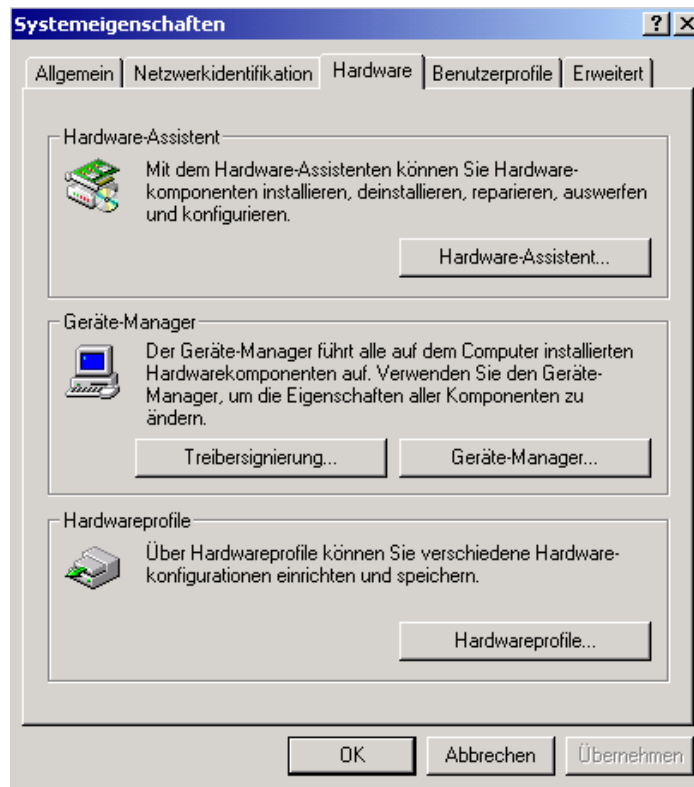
Systemeigenschaften

?

Allgemein | Netzwerkidentifikation | Hardware | Benutzerprofile | Erweitert

Hardware-Assistent

Mit dem Hardware-Assistenten können Sie Hardwarekomponenten installieren, deinstallieren, reparieren, auswerfen und konfigurieren.

Hardware-Assistent...

Geräte-Manager

Der Geräte-Manager führt alle auf dem Computer installierten Hardwarekomponenten auf. Verwenden Sie den Geräte-Manager, um die Eigenschaften aller Komponenten zu ändern.

Treibersignierung...

Geräte-Manager...

Hardwareprofile

Über Hardwareprofile können Sie verschiedene Hardwarekonfigurationen einrichten und speichern.

Hardwareprofile...

OK

Abbrechen

Übernehmen